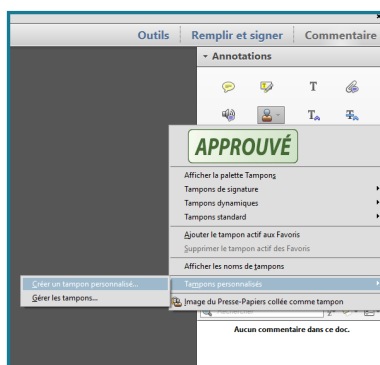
Outils | Remplir et signer | Commentaire

Annotations

APPROUVÉ

Afficher la palette Tampons
Tampons de signature
Tampons dynamiques
Tampons standard
Ajouter le tampon actif aux Favoris
Supprimer le tampon actif des Favoris
Afficher les noms de tampons
Tampons personnalisés
Image du Presse-Papiers collée comme tampon

Créer un tampon personnalisé...
Gérer les tampons...

Aucun commentaire dans ce doc.